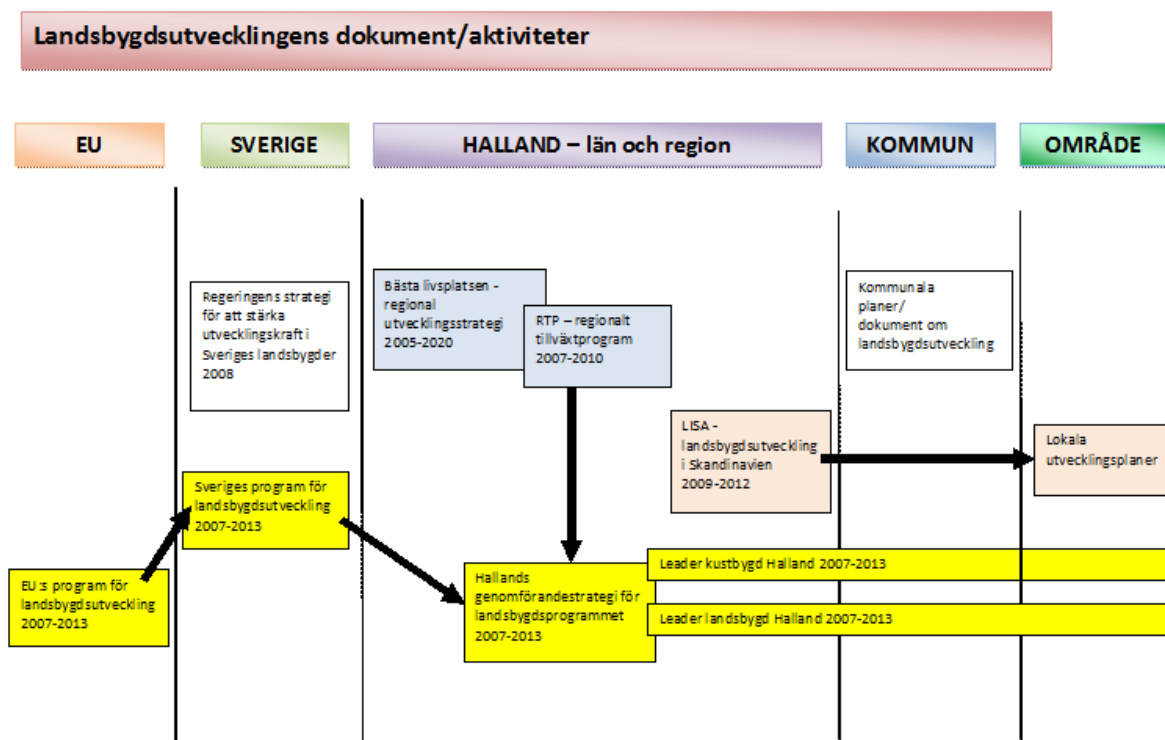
Landsbygdsutvecklingens dokument/aktiviteter

EU

SVERIGE

HALLAND – län och region

KOMMUN

OMRÅDE

Regeringens strategi för att stärka utvecklingskraft i Sveriges landsbygder 2008

Bästa livsplatsen - regional utvecklingsstrategi 2005-2020

RTP – regionalt tillväxtprogram 2007-2010

Kommunala planer/ dokument om landsbygdsutveckling

LISA - landsbygdsutveckling i Skandinavien 2009-2012

Lokala utvecklingsplaner

Sveriges program för landsbygdsutveckling 2007-2013

EU:s program för landsbygdsutveckling 2007-2013

Hallands genomförandestrategi för landsbygdsprogrammet 2007-2013

Leader kustbygd Halland 2007-2013

Leader landsbygd Halland 2007-2013